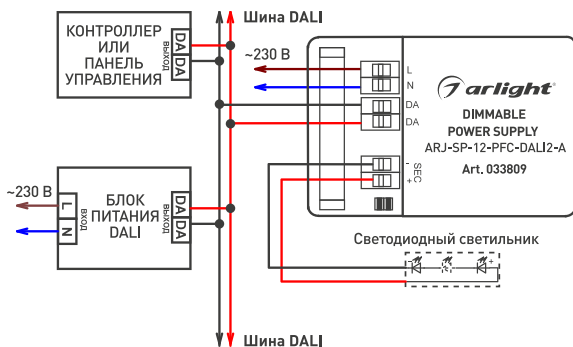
КОНТРОЛЛЕР ИЛИ ПАНЕЛЬ УПРАВЛЕНИЯ

выход

DA

DA

Шина DALI

~230 В

L

N

DA

DA

arlight

DIMMABLE POWER SUPPLY

ARJ-SP-12-PFC-DALI2-A

Art. 033809

-

+

SEC

~230 В

L

N

вход

БЛОК ПИТАНИЯ DALI

выход

DA

DA

Светодиодный светильник

-

+

Шина DALI